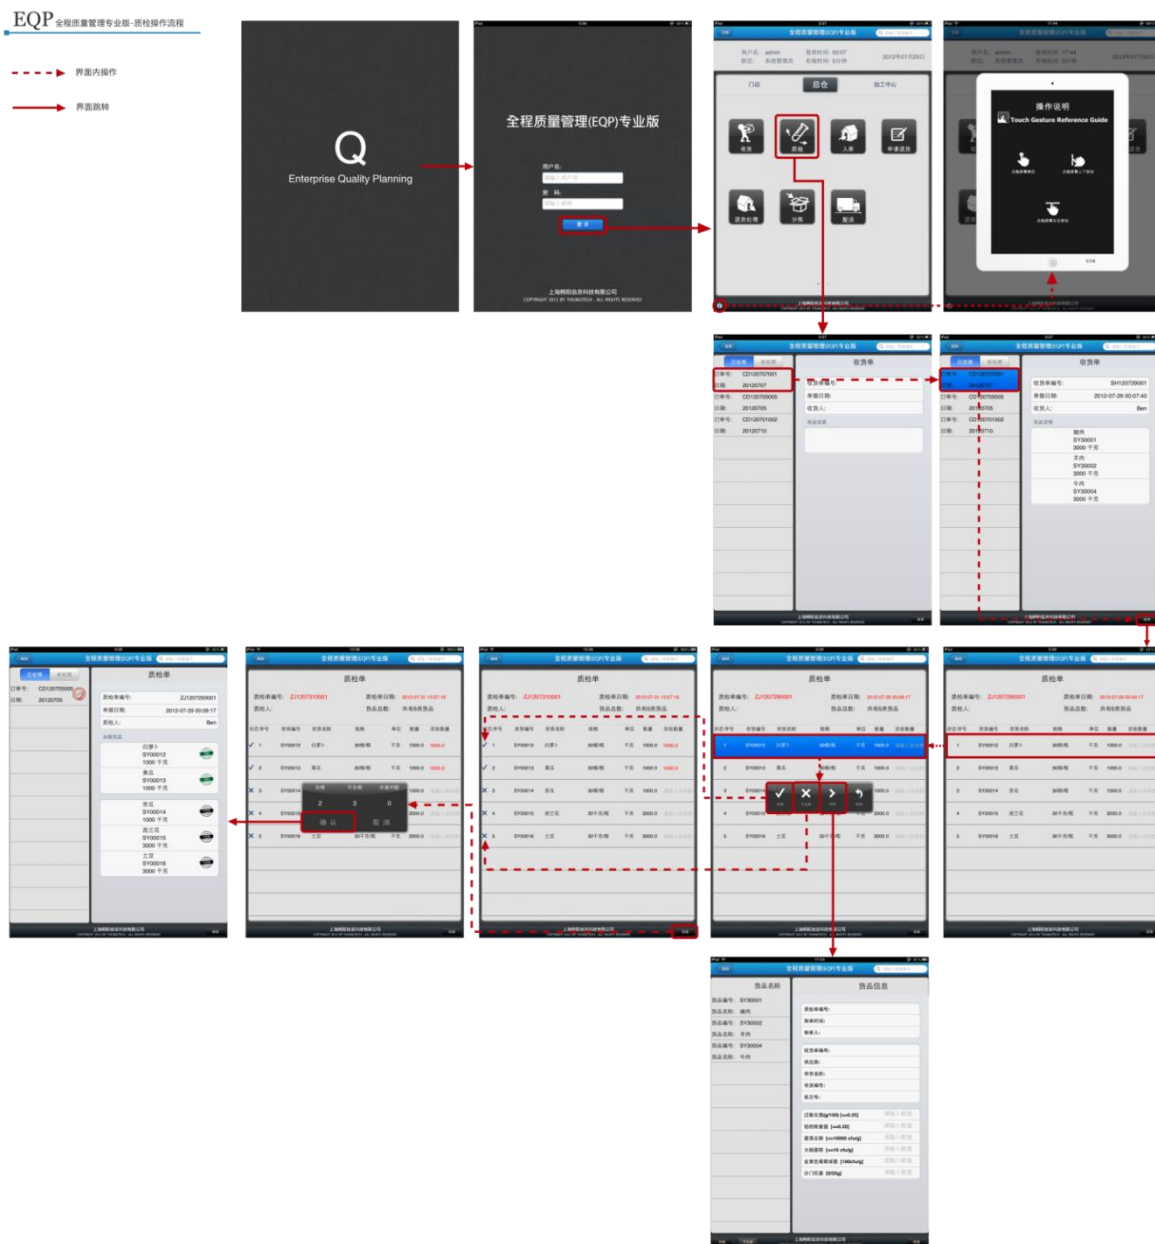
EQP 全程质量管理专业版-质检操作流程

界面内操作

界面跳转

Q
Enterprise Quality Planning

全程质量管理(EQP)专业版
用户名:
密 码:
登 录
上海翱阳信息科技有限公司
COPYRIGHT 2012 BY YOUNGTECH . ALL RIGHTS RESERVED

全程质量管理(EQP)专业版
用户名: admin
职位: 系统管理员
2012年07月29日
门店 总仓 加工中心
收货
质检
入库
申请退货
退货处理
分货
配送

操作说明
Touch Gesture Reference Guide

收货单
CD120707001
20120707
CD120705005
20120705
CD120701002
20120710

收货单
收货单编号: SH120729001
单据日期: 2012-07-29 00:07:40
收货人: Ben
猪肉 SY30001 3000 千克
牛肉 SY30002 3000 千克
牛肉 SY30004 3000 千克

质检单
质检单编号: ZJ120729001
单据日期: 2012-07-29 00:09:17
质检人: Ben
白萝卜 SY00012 1000 千克
黄瓜 SY00013 1000 千克
黄豆 SY00014 1000 千克
黑豆芽 SY00015 3000 千克
土豆 SY00016 3000 千克

质检单
质检单编号: ZJ120731001
确 认
取 消

质检单
质检单编号: ZJ120731001

质检单
质检单编号: ZJ120729001

质检单
质检单编号: ZJ120729001

货品名称
货品信息
货品编号: SY30001
货品名称: 猪肉
货品编号: SY30002
货品名称: 牛肉
货品编号: SY30004
货品名称: 牛肉